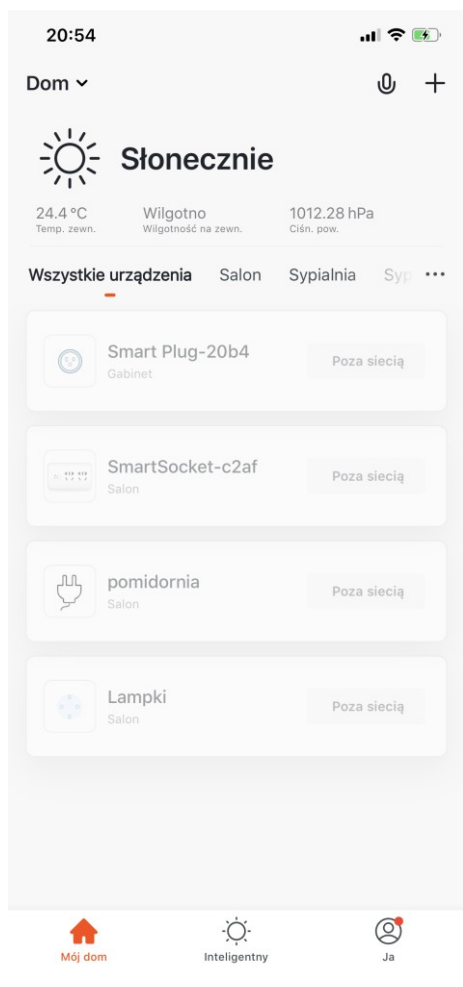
20:54

Dom

Słonecznie

24.4 °C
Temp. zewn.

Wilgotno
Wilgotność na zewn.

1012.28 hPa
Ciśn. pow.

Wszystkie urządzenia Salon Sypialnia Syp ···

Smart Plug-20b4
Gabinet
Poza siecią

SmartSocket-c2af
Salon
Poza siecią

pomidornia
Salon
Poza siecią

Lampki
Salon
Poza siecią

Mój dom
Inteligentny
Ja